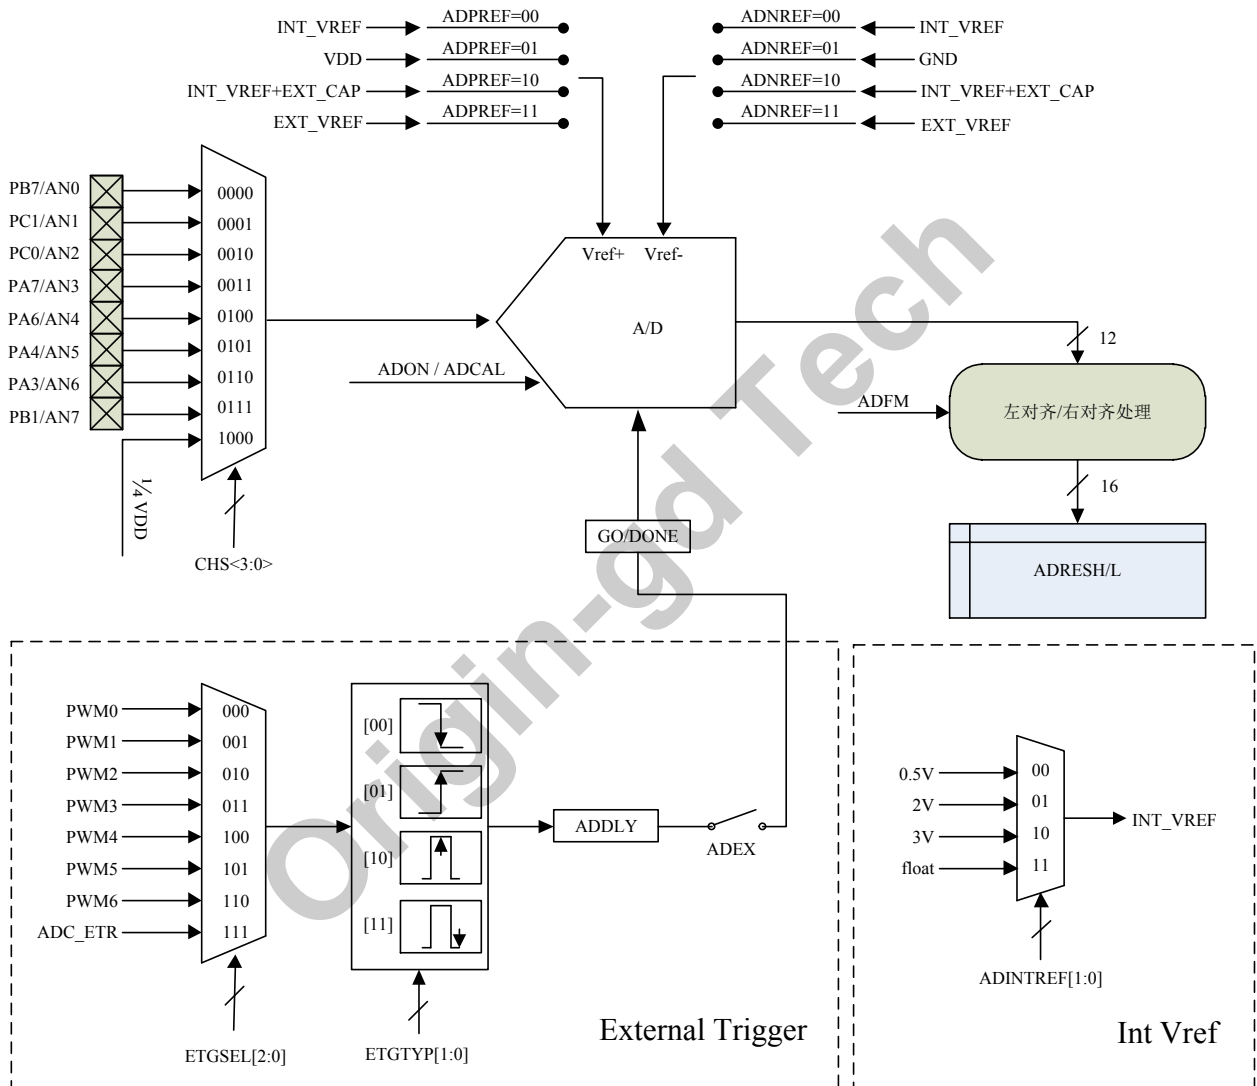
INT_VREF ADPREF=00
VDD ADPREF=01
INT_VREF+EXT_CAP ADPREF=10
EXT_VREF ADPREF=11

ADNREF=00 INT_VREF
ADNREF=01 GND
ADNREF=10 INT_VREF+EXT_CAP
ADNREF=11 EXT_VREF

PB7/AN0
PC1/AN1
PC0/AN2
PA7/AN3
PA6/AN4
PA4/AN5
PA3/AN6
PB1/AN7

0000
0001
0010
0011
0100
0101
0110
0111
1000

1/4 VDD

CHS<3:0>

Vref+ Vref-

A/D

ADON / ADCAL

12

ADFM

左对齐/右对齐处理

16

ADRESH/L

GO/DONE

Origin-gd Tech

PWM0 000
PWM1 001
PWM2 010
PWM3 011
PWM4 100
PWM5 101
PWM6 110
ADC_ETR 111

ETGSEL[2:0]

[00]
[01]
[10]
[11]

ETGTYP[1:0]

ADDLY

ADEX

External Trigger

0.5V 00
2V 01
3V 10
float 11

INT_VREF

ADINTREF[1:0]

Int Vref